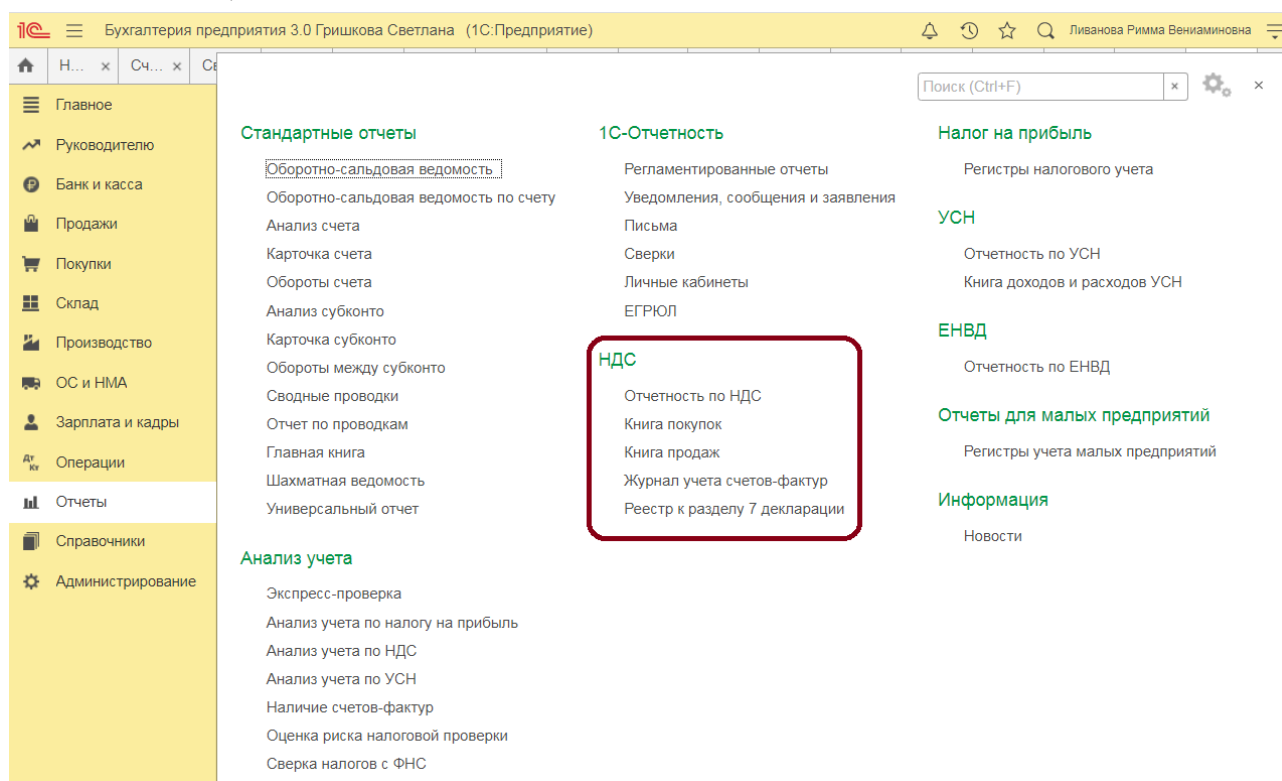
1С Бухгалтерия предприятия 3.0 Гришкова Светлана (1С:Предприятие) Ливанова Римма Вениаминовна

Н... × Сч... × Св

Поиск (Ctrl+F) ×

Главное
Руководителю
Банк и касса
Продажи
Покупки
Склад
Производство
ОС и НМА
Зарплата и кадры
Операции
Отчеты
Справочники
Администрирование

Стандартные отчеты
Оборотно-сальдовая ведомость
Оборотно-сальдовая ведомость по счету
Анализ счета
Карточка счета
Обороты счета
Анализ субконто
Карточка субконто
Обороты между субконто
Сводные проводки
Отчет по проводкам
Главная книга
Шахматная ведомость
Универсальный отчет

Анализ учета
Экспресс-проверка
Анализ учета по налогу на прибыль
Анализ учета по НДС
Анализ учета по УСН
Наличие счетов-фактур
Оценка риска налоговой проверки
Сверка налогов с ФНС

1С-Отчетность
Регламентированные отчеты
Уведомления, сообщения и заявления
Письма
Сверки
Личные кабинеты
ЕГРЮЛ

НДС
Отчетность по НДС
Книга покупок
Книга продаж
Журнал учета счетов-фактур
Реестр к разделу 7 декларации

Налог на прибыль
Регистры налогового учета

УСН
Отчетность по УСН
Книга доходов и расходов УСН

ЕНВД
Отчетность по ЕНВД

Отчеты для малых предприятий
Регистры учета малых предприятий

Информация
Новости